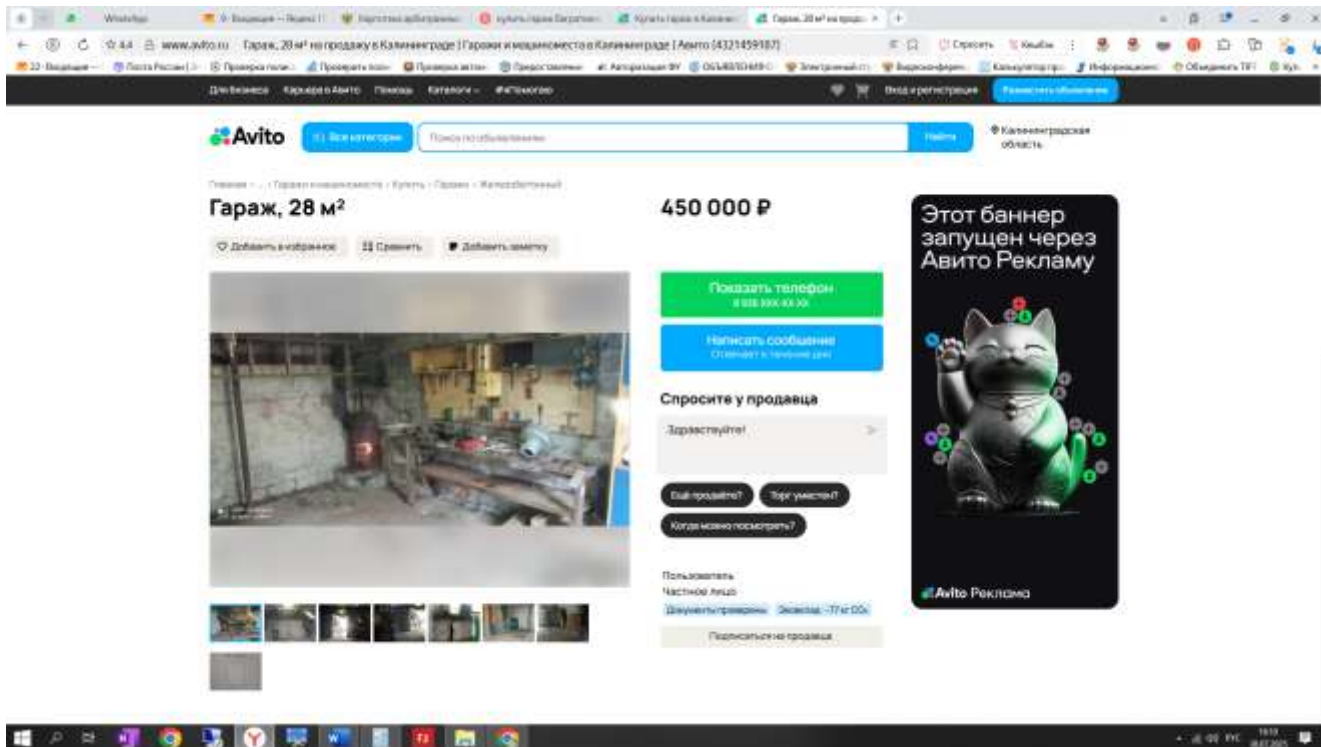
WhatsApp

www.avito.ru Гараж, 28 м² на продажу в Калининграде | Гаражи и машиноместа в Калининграде | Авито [4321459187]

Для бизнеса Карьера в Авито Помощь Каталоги #яПомогаю Вход и регистрация Разместить объявление

Avito Все категории Поиск по объявлениям Найти Калининградская область

Главная · ... · Гаражи и машиноместа · Купить · Гаражи · Железобетонный

Гараж, 28 м²

Добавить в избранное Сравнить Добавить заметку

450 000 ₽

Показать телефон
8 9XX XXX-XX-XX

Написать сообщение
Отвечает в течение дня

Спросите у продавца

Здравствуйте!

Ещё продаёте? Торг уместен? Когда можно посмотреть?

Пользователь
Частное лицо
Документы проверены Экономия ~77 кг CO₂

Подписаться на продавца

Этот баннер запущен через Авито Рекламу

Avito Реклама